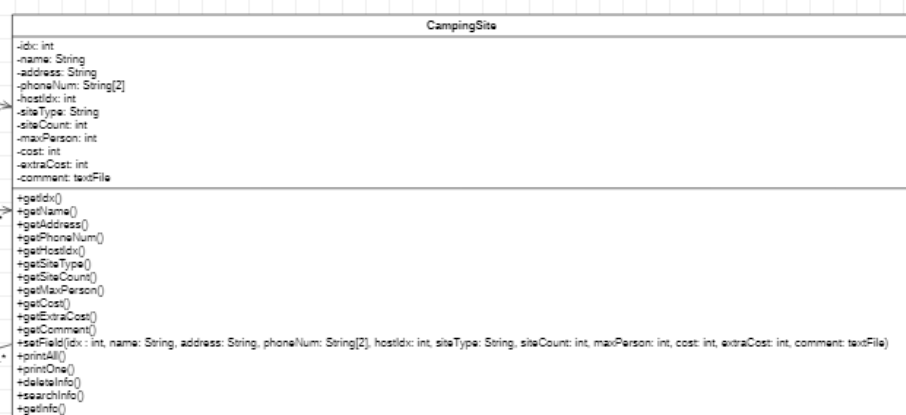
CampingSite

-idx: int
-name: String
-address: String
-phoneNum: String[2]
-hostIdx: int
-siteType: String
-siteCount: int
-maxPerson: int
-cost: int
-extraCost: int
-comment: textFile

+getIdx()
+getName()
+getAddress()
+getPhoneNum()
+getHostIdx()
+getSiteType()
+getSiteCount()
+getMaxPerson()
+getCost()
+getExtraCost()
+getComment()
+setField(idx : int, name: String, address: String, phoneNum: String[2], hostIdx: int, siteType: String, siteCount: int, maxPerson: int, cost: int, extraCost: int, comment: textFile)
+printAll()
+printOne()
+deleteInfo()
+searchInfo()
+getInfo()